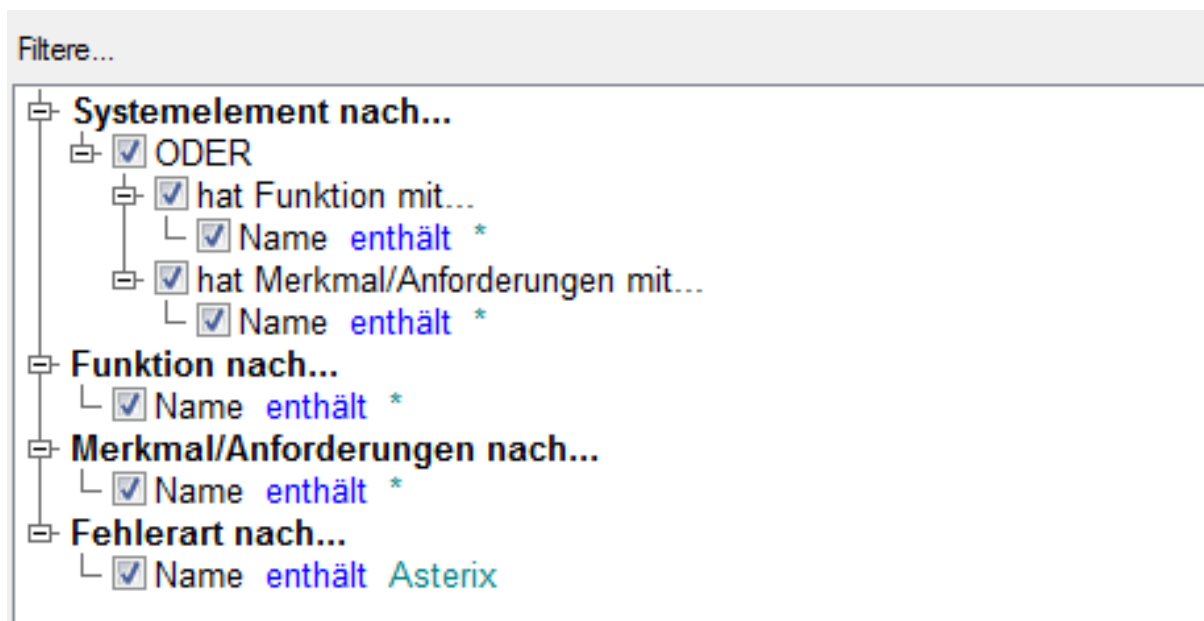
Filtere...

Systemelement nach...
ODER
hat Funktion mit...
Name enthält *
hat Merkmal/Anforderungen mit...
Name enthält *
Funktion nach...
Name enthält *
Merkmal/Anforderungen nach...
Name enthält *
Fehlerart nach...
Name enthält Asterix